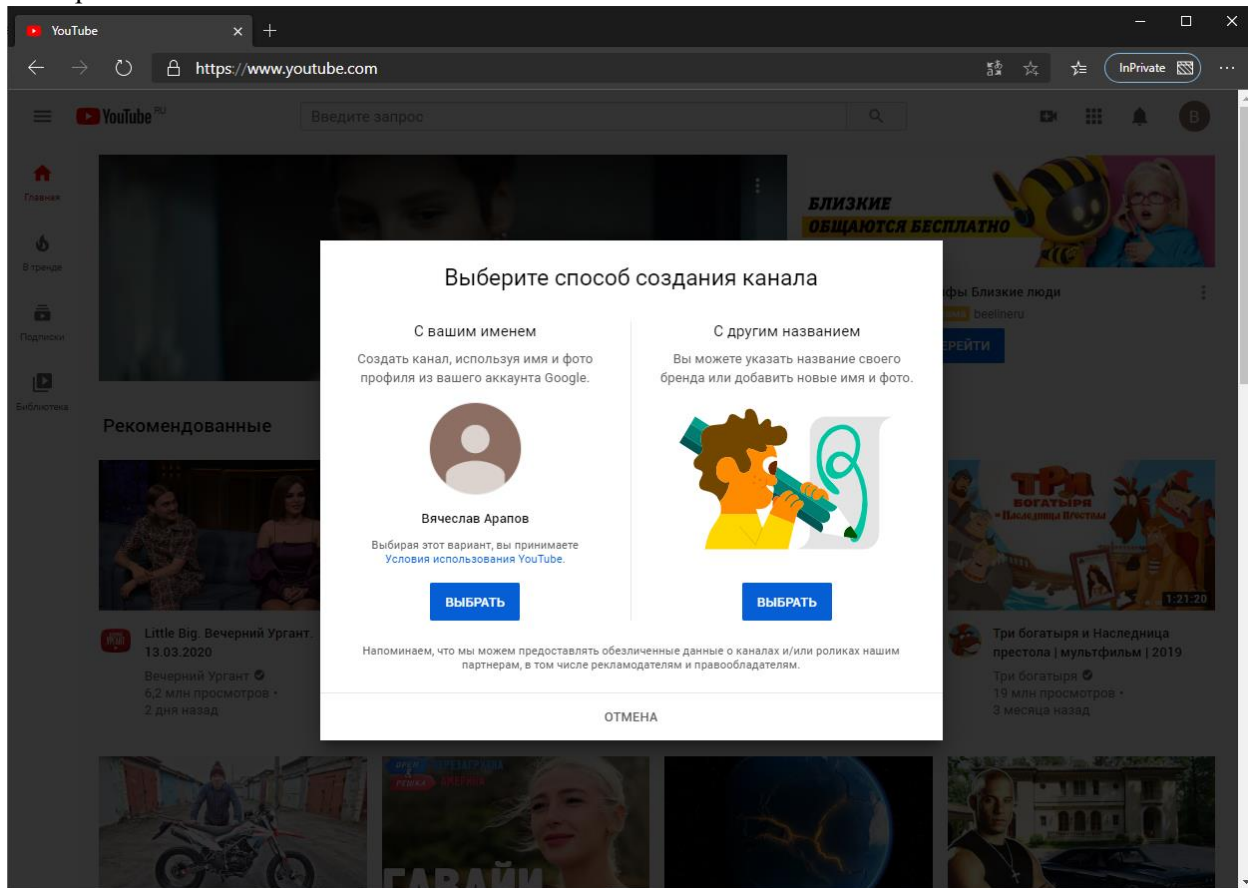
YouTube

https://www.youtube.com

InPrivate

YouTube RU

Введите запрос

B

Главная

В тренде

Подписки

Библиотека

БЛИЗКИЕ ОБЩАЮТСЯ БЕСПЛАТНО

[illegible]фы Близкие люди

beelineru

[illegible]РЕЙТИ

Рекомендованные

Выберите способ создания канала

С вашим именем

Создать канал, используя имя и фото профиля из вашего аккаунта Google.

Вячеслав Арапов

Выбирая этот вариант, вы принимаете Условия использования YouTube.

ВЫБРАТЬ

С другим названием

Вы можете указать название своего бренда или добавить новые имя и фото.

ВЫБРАТЬ

Напоминаем, что мы можем предоставлять обезличенные данные о каналах и/или роликах нашим партнерам, в том числе рекламодателям и правообладателям.

ОТМЕНА

Little Big. Вечерний Ургант. 13.03.2020

Вечерний Ургант

6,2 млн просмотров •

2 дня назад

ТРИ БОГАТЫРЯ и Наследница Престола

1:21:20

Три богатыря и Наследница престола | мультфильм | 2019

Три богатыря

19 млн просмотров •

3 месяца назад

ГАВАЙИ